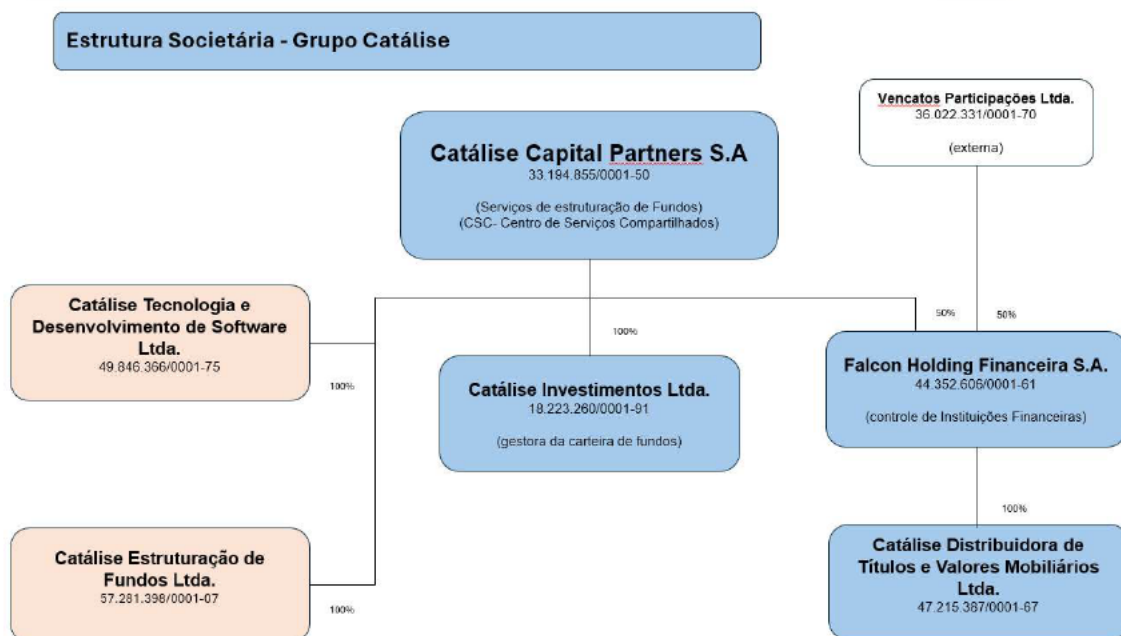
Estrutura Societária - Grupo Catálise

Vencatos Participações Ltda.
36.022.331/0001-70

(externa)

Catálise Capital Partners S.A
33.194.855/0001-50

(Serviços de estruturação de Fundos)
(CSC- Centro de Serviços Compartilhados)

Catálise Tecnologia e Desenvolvimento de Software Ltda.
49.846.366/0001-75

100%

100%

Catálise Investimentos Ltda.
18.223.260/0001-91

(gestora da carteira de fundos)

50%

50%

Falcon Holding Financeira S.A.
44.352.606/0001-61

(controle de Instituições Financeiras)

100%

Catálise Estruturação de Fundos Ltda.
57.281.398/0001-07

100%

Catálise Distribuidora de Títulos e Valores Mobiliários Ltda.
47.215.387/0001-67